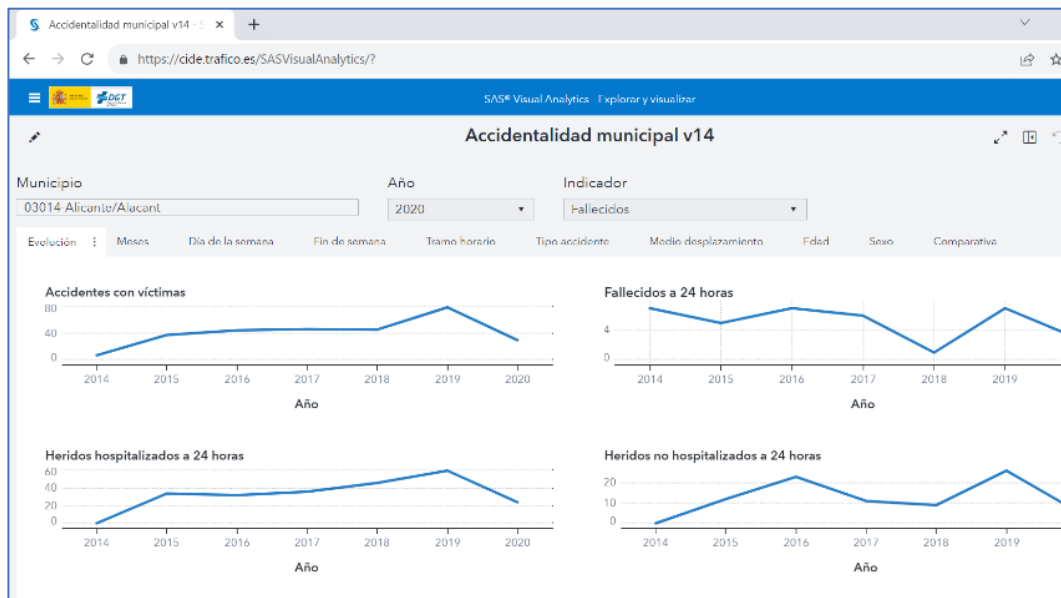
Accidentalidad municipal v14 - S ×

https://cide.trafico.es/SASVisualAnalytics/?

DGT

SAS® Visual Analytics Explorar y visualizar

Accidentalidad municipal v14

Municipio
03014 Alicante/Alacant

Año
2020

Indicador
Fallecidos

Evolución | Meses | Día de la semana | Fin de semana | Tramo horario | Tipo accidente | Medio desplazamiento | Edad | Sexo | Comparativa

Accidentes con víctimas
80
40
0
2014 2015 2016 2017 2018 2019 2020
Año

Fallecidos a 24 horas
4
0
2014 2015 2016 2017 2018 2019
Año

Heridos hospitalizados a 24 horas
60
40
20
0
2014 2015 2016 2017 2018 2019 2020
Año

Heridos no hospitalizados a 24 horas
20
10
0
2014 2015 2016 2017 2018 2019
Año